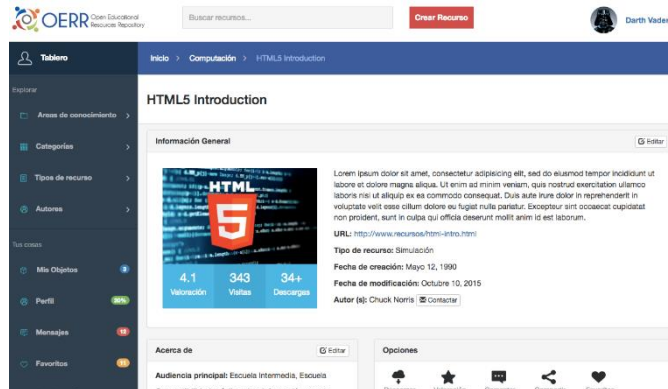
OERR Open Educational Resources Repository

Buscar recursos...

Crear Recurso

Darth Vader

Tablero

Explorar

Areas de conocimiento

Categorías

Tipos de recurso

Autores

Tus cosas

Mis Objetos 3

Perfil 80%

Mensajes 12

Favoritos 11

Inicio > Computación > HTML5 Introduction

HTML5 Introduction

Información General

Editar

HTML 5

4.1 Valoración

343 Visitas

34+ Descargas

Lorem ipsum dolor sit amet, consectetur adipisicing elit, sed do eiusmod tempor incididunt ut labore et dolore magna aliqua. Ut enim ad minim veniam, quis nostrud exercitation ullamco laboris nisi ut aliquip ex ea commodo consequat. Duis aute irure dolor in reprehenderit in voluptate velit esse cillum dolore eu fugiat nulla pariatur. Excepteur sint occaecat cupidatat non proident, sunt in culpa qui officia deserunt mollit anim id est laborum.

URL: http://www.recursos/html-intro.html

Tipo de recurso: Simulación

Fecha de creación: Mayo 12, 1990

Fecha de modificación: Octubre 10, 2015

Autor (s): Chuck Norris Contactar

Acerca de

Editar

Audiencia principal: Escuela Intermedia, Escuela

Opciones